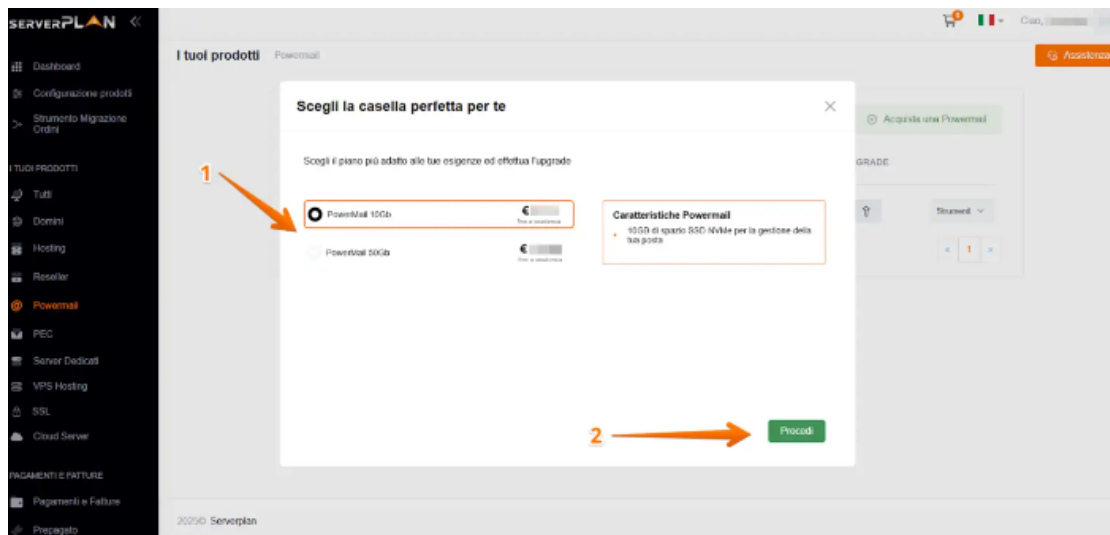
SERVERPLAN «

Dashboard
Configurazione prodotti
Strumento Migrazione Ordini

I TUOI PRODOTTI
Tutti
Domini
Hosting
Reseller
Powermail
PEC
Server Dedicati
VPS Hosting
SSL
Cloud Server

PAGAMENTI E FATTURE
Pagamenti e Fatture
Prepagato

Ciao, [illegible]

I tuoi prodotti Powermail

Assistenza

Acquista una Powermail

GRADE

Strumenti

« 1 »

Scegli la casella perfetta per te

Scegli il piano più adatto alle tue esigenze ed effettua l'upgrade

1

PowerMail 10Gb €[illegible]
Fino a scadenza

PowerMail 50Gb €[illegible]
Fino a scadenza

Caratteristiche Powermail
10GB di spazio SSD NVMe per la gestione della tua posta

2

Procedi

2025© Serverplan